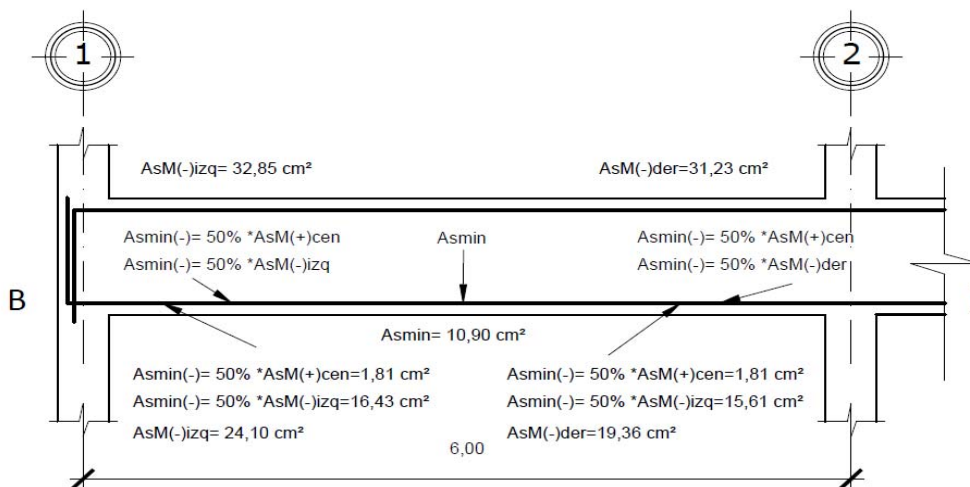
1

2

AsM(-)izq= 32,85 cm²

AsM(-)der=31,23 cm²

Asmin(-)= 50% *AsM(+)cen
Asmin(-)= 50% *AsM(-)izq

Asmin

Asmin(-)= 50% *AsM(+)cen
Asmin(-)= 50% *AsM(-)der

B

Asmin= 10,90 cm²

Asmin(-)= 50% *AsM(+)cen=1,81 cm²
Asmin(-)= 50% *AsM(-)izq=16,43 cm²
AsM(-)izq= 24,10 cm²

Asmin(-)= 50% *AsM(+)cen=1,81 cm²
Asmin(-)= 50% *AsM(-)izq=15,61 cm²
AsM(-)der=19,36 cm²

6,00